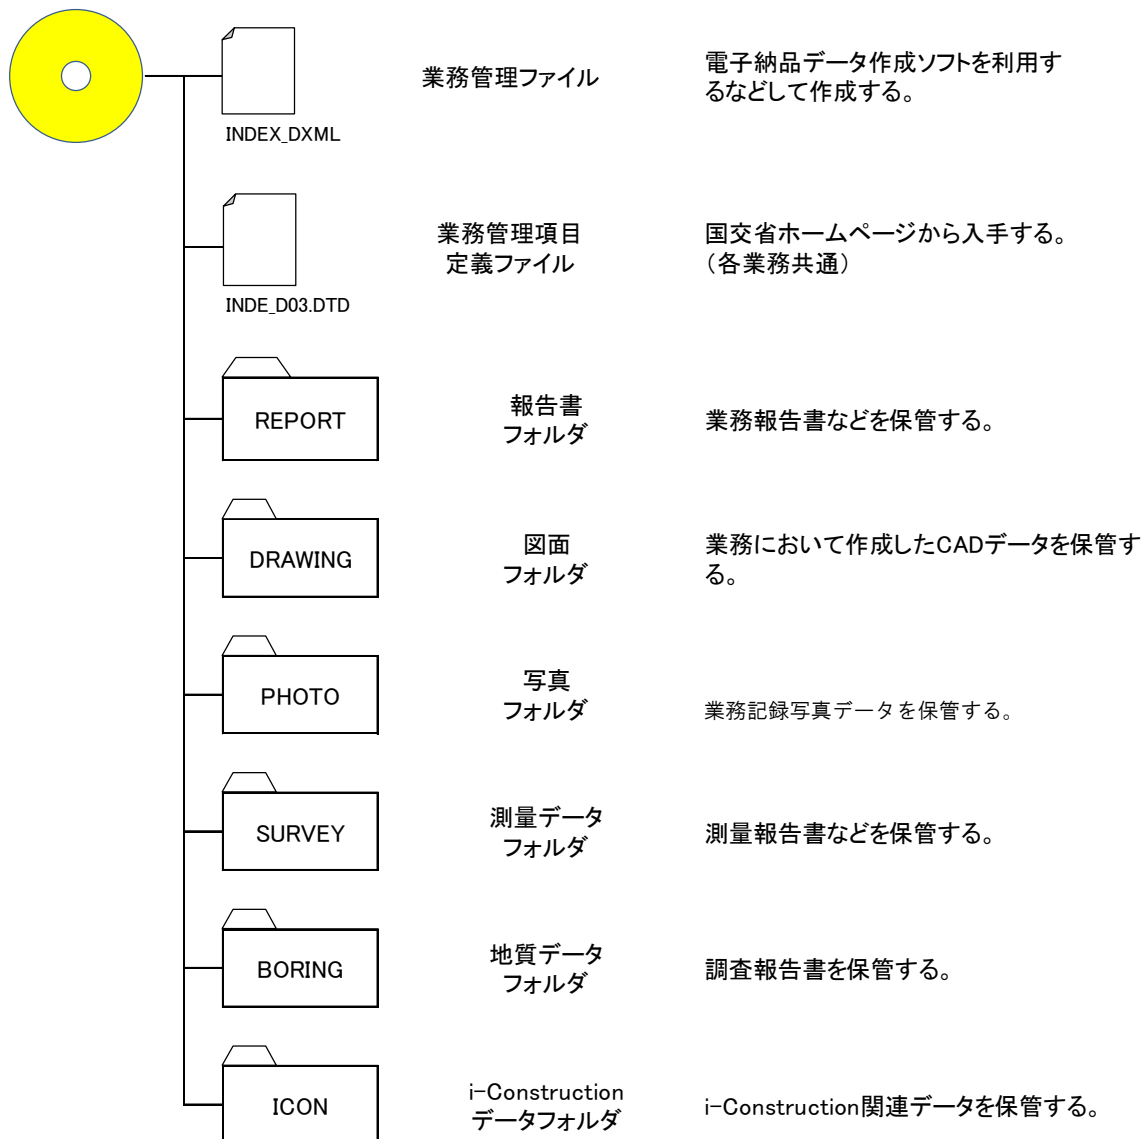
INDEX_DXML

業務管理ファイル

電子納品データ作成ソフトを利用するなどして作成する。

INDE_D03.DTD

業務管理項目定義ファイル

国交省ホームページから入手する。（各業務共通）

REPORT

報告書フォルダ

業務報告書などを保管する。

DRAWING

図面フォルダ

業務において作成したCADデータを保管する。

PHOTO

写真フォルダ

業務記録写真データを保管する。

SURVEY

測量データフォルダ

測量報告書などを保管する。

BORING

地質データフォルダ

調査報告書を保管する。

ICON

i-Constructionデータフォルダ

i-Construction関連データを保管する。